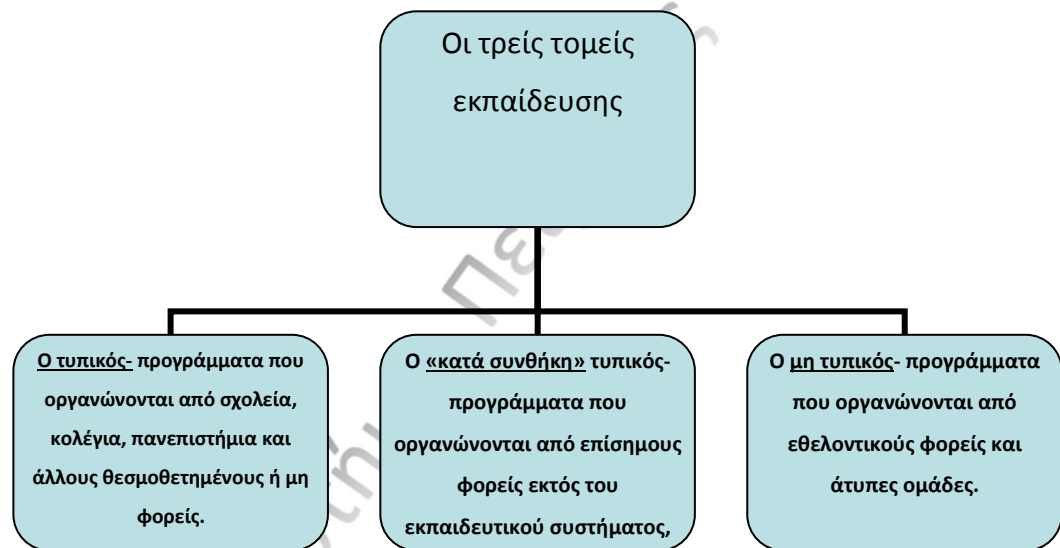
Οι τρείς τομείς εκπαίδευσης

Ο τυπικός- προγράμματα που οργανώνονται από σχολεία, κολέγια, πανεπιστήμια και άλλους θεσμοθετημένους ή μη φορείς.

Ο «κατά συνθήκη» τυπικός- προγράμματα που οργανώνονται από επίσημους φορείς εκτός του εκπαιδευτικού συστήματος,

Ο μη τυπικός- προγράμματα που οργανώνονται από εθελοντικούς φορείς και άτυπες ομάδες.